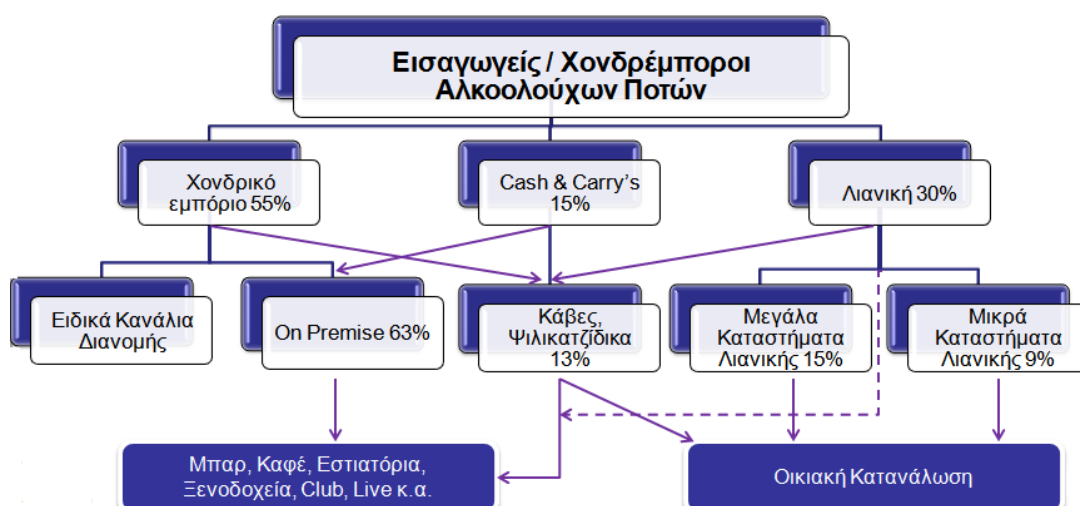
Εισαγωγείς / Χονδρέμποροι Αλκοολούχων Ποτών

Χονδρικό εμπόριο 55%

Cash & Carry's 15%

Λιανική 30%

Ειδικά Κανάλια Διανομής

On Premise 63%

Κάβες, Ψιλικατζίδικα 13%

Μεγάλα Καταστήματα Λιανικής 15%

Μικρά Καταστήματα Λιανικής 9%

Μπαρ, Καφέ, Εστιατόρια, Ξενοδοχεία, Club, Live κ.α.

Οικιακή Κατανάλωση